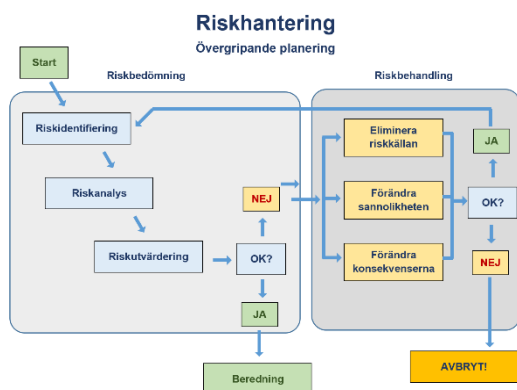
Riskhantering

Övergripande planering

Start

Riskbedömning

Riskbehandling

Riskidentifiering

Riskanalys

Riskutvärdering

NEJ

OK?

JA

Beredning

Eliminera riskkällan

Förändra sannolikheten

Förändra konsekvenserna

JA

OK?

NEJ

AVBRYT!